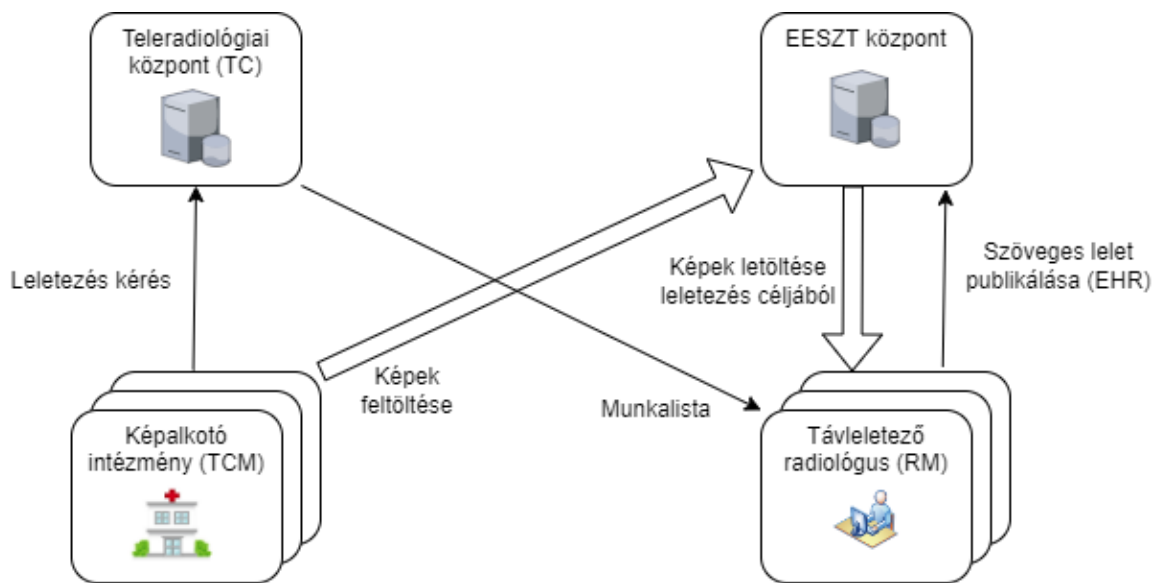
Teleradiológiai központ (TC)

EESZT központ

Leletezés kérés

Képek letöltése leletezés céljából

Szöveges lelet publikálása (EHR)

Képek feltöltése

Munkalista

Képalkotó intézmény (TCM)

Távleletező radiológus (RM)